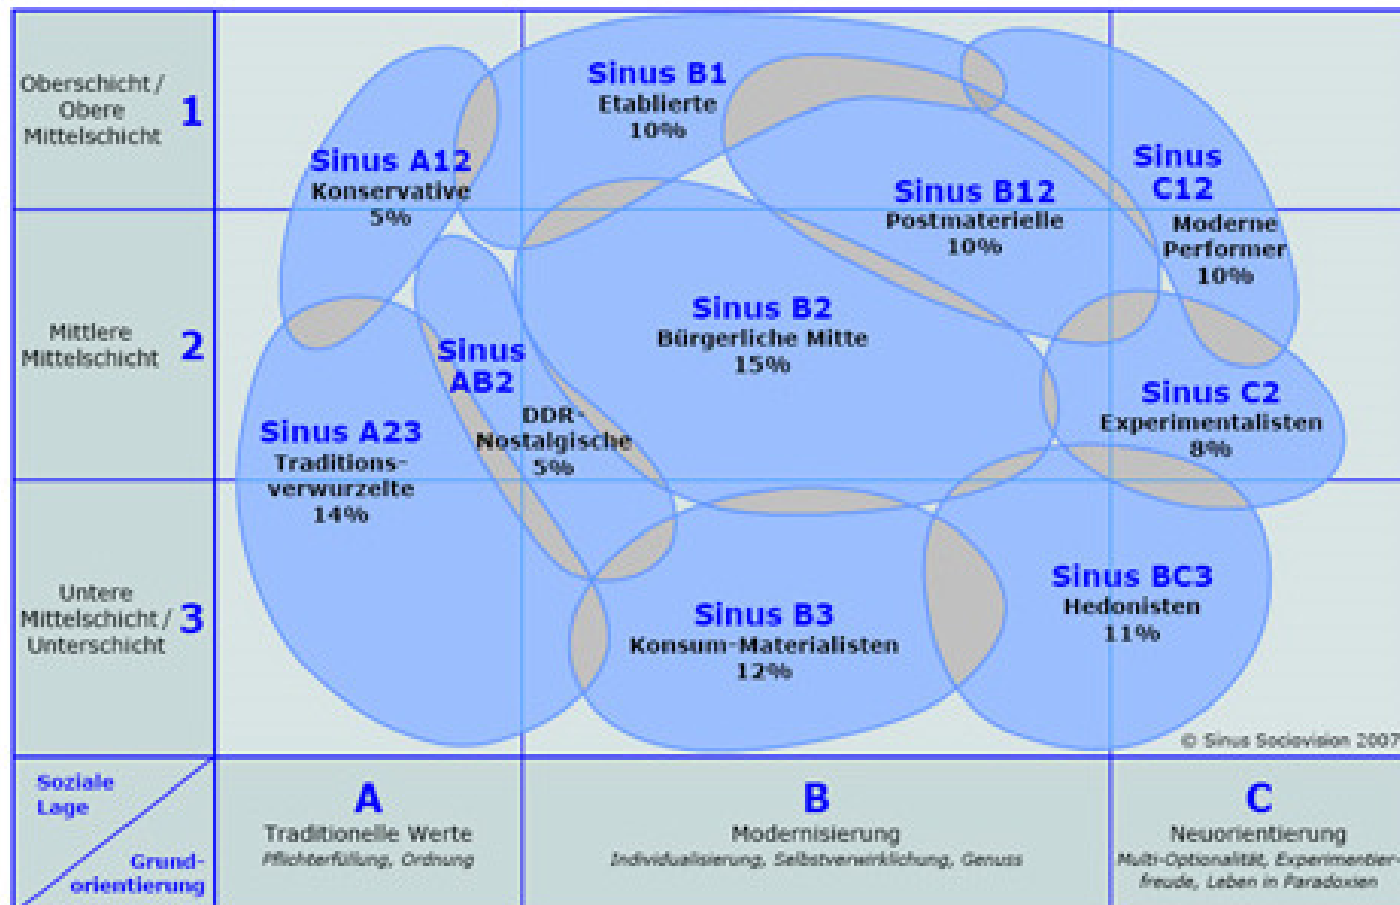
Oberschicht / Obere Mittelschicht 1

Mittlere Mittelschicht 2

Untere Mittelschicht / Unterschicht 3

Sinus B1
Etablierte
10%

Sinus A12
Konservative
5%

Sinus B12
Postmaterielle
10%

Sinus C12
Moderne Performer
10%

Sinus B2
Bürgerliche Mitte
15%

Sinus AB2
DDR-Nostalgische
5%

Sinus C2
Experimentalisten
8%

Sinus A23
Traditionsverwurzelte
14%

Sinus BC3
Hedonisten
11%

Sinus B3
Konsum-Materialisten
12%

© Sinus Sociovision 2007

Soziale Lage

Grundorientierung

A
Traditionelle Werte
Pflichterfüllung, Ordnung

B
Modernisierung
Individualisierung, Selbstverwirklichung, Genuss

C
Neuorientierung
Multi-Optionalität, Experimentierfreude, Leben in Paradoxien